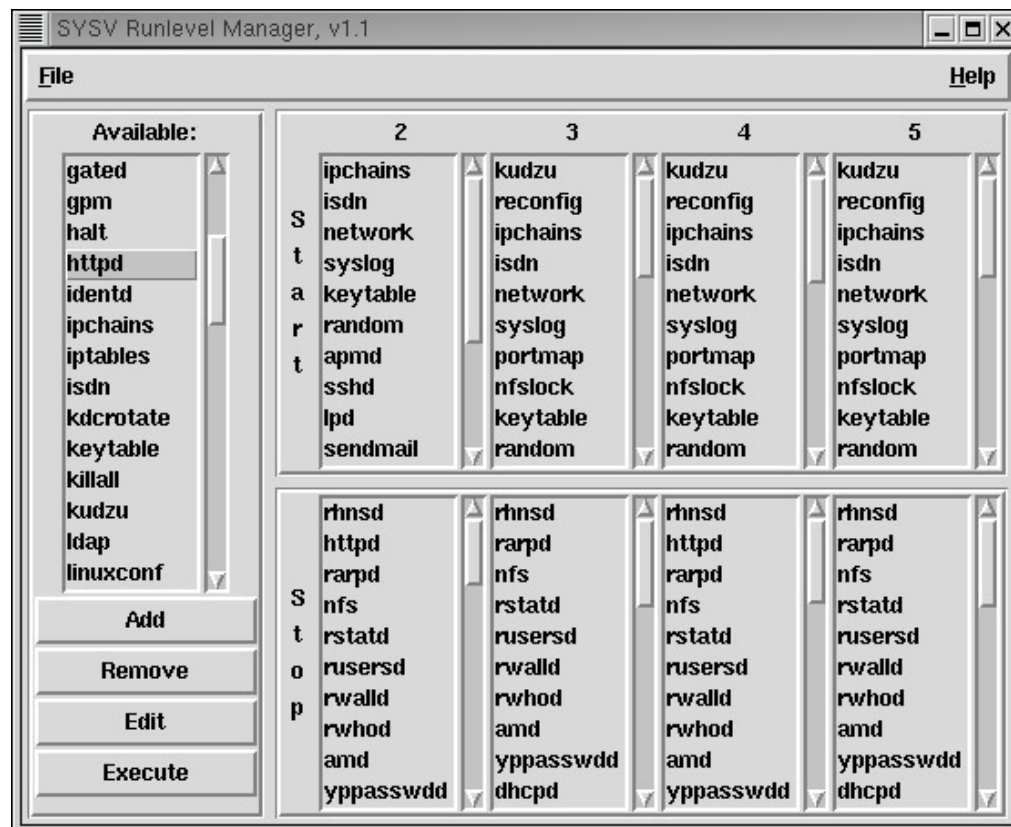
SYSV Runlevel Manager, v1.1

File

Help

Available:

gated
gpm
halt
httpd
identd
ipchains
iptables
isdn
kdcrotate
keytable
killall
kudzu
ldap
linuxconf

Add

Remove

Edit

Execute

| | 2 | 3 | 4 | 5 |
|---|---|---|---|---|
| Start | ipchains<br>isdn<br>network<br>syslog<br>keytable<br>random<br>apmd<br>sshd<br>lpd<br>sendmail | kudzu<br>reconfig<br>ipchains<br>isdn<br>network<br>syslog<br>portmap<br>nfslock<br>keytable<br>random | kudzu<br>reconfig<br>ipchains<br>isdn<br>network<br>syslog<br>portmap<br>nfslock<br>keytable<br>random | kudzu<br>reconfig<br>ipchains<br>isdn<br>network<br>syslog<br>portmap<br>nfslock<br>keytable<br>random |
| Stop | rhnsd<br>httpd<br>rarpd<br>nfs<br>rstatd<br>rusersd<br>rwalld<br>rwhod<br>amd<br>yppasswdd | rhnsd<br>rarpd<br>nfs<br>rstatd<br>rusersd<br>rwalld<br>rwhod<br>amd<br>yppasswdd<br>dhcpd | rhnsd<br>httpd<br>rarpd<br>nfs<br>rstatd<br>rusersd<br>rwalld<br>rwhod<br>amd<br>yppasswdd | rhnsd<br>rarpd<br>nfs<br>rstatd<br>rusersd<br>rwalld<br>rwhod<br>amd<br>yppasswdd<br>dhcpd |